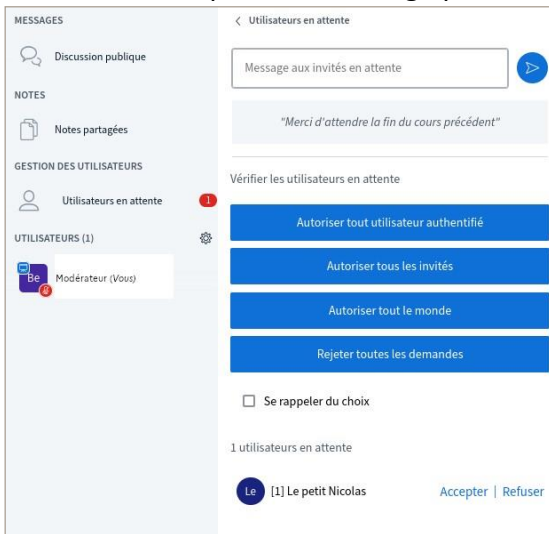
MESSAGES

Discussion publique

NOTES

Notes partagées

GESTION DES UTILISATEURS

Utilisateurs en attente 1

UTILISATEURS (1)

Be Modérateur (Vous)

< Utilisateurs en attente

Message aux invités en attente

"Merci d'attendre la fin du cours précédent"

Vérifier les utilisateurs en attente

Autoriser tout utilisateur authentifié

Autoriser tous les invités

Autoriser tout le monde

Rejeter toutes les demandes

Se rappeler du choix

1 utilisateurs en attente

Le [1] Le petit Nicolas Accepter | Refuser